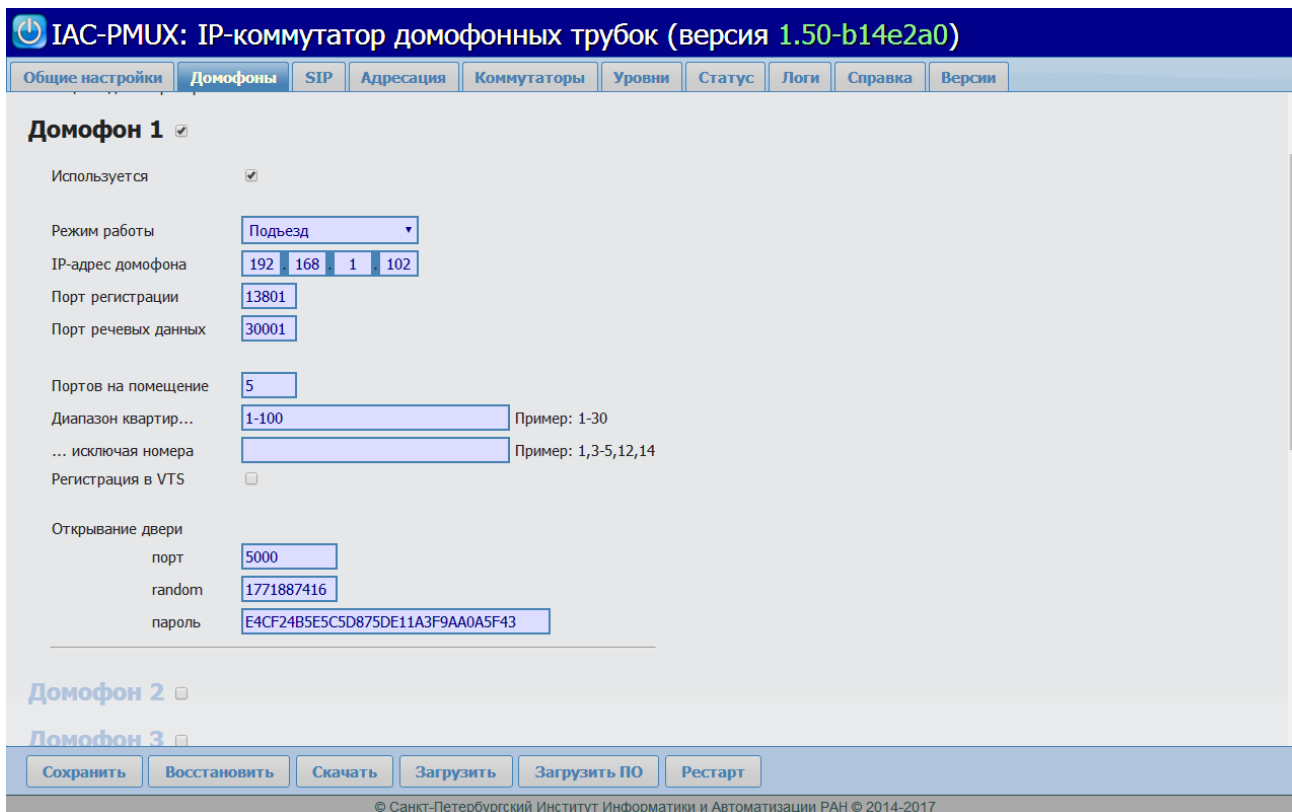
IAC-PMUX: IP-коммутатор домофонных трубок (версия 1.50-b14e2a0)

Общие настройки | Домофоны | SIP | Адресация | Коммутаторы | Уровни | Статус | Логи | Справка | Версии

Домофон 1

Используется

Режим работы Подъезд

IP-адрес домофона 192 . 168 . 1 . 102

Порт регистрации 13801

Порт речевых данных 30001

Портов на помещение 5

Диапазон квартир... 1-100 Пример: 1-30

... исключая номера Пример: 1,3-5,12,14

Регистрация в VTS

Открывание двери

порт 5000

random 1771887416

пароль E4CF24B5E5C5D875DE11A3F9AA0A5F43

Домофон 2

Домофон 3

Сохранить | Восстановить | Скачать | Загрузить | Загрузить ПО | Рестарт

© Санкт-Петербургский Институт Информатики и Автоматизации РАН © 2014-2017